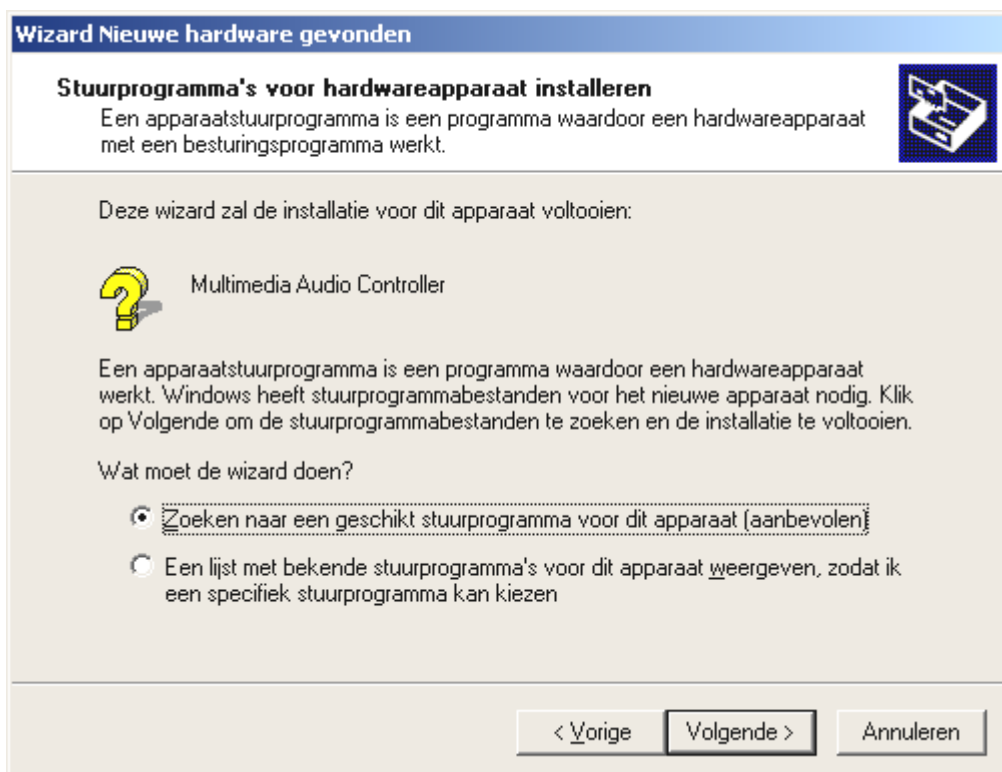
Wizard Nieuwe hardware gevonden

Stuurprogramma's voor hardwareapparaat installeren
Een apparaatstuurprogramma is een programma waardoor een hardwareapparaat met een besturingsprogramma werkt.

Deze wizard zal de installatie voor dit apparaat voltooien:

Multimedia Audio Controller

Een apparaatstuurprogramma is een programma waardoor een hardwareapparaat werkt. Windows heeft stuurprogrammabestanden voor het nieuwe apparaat nodig. Klik op Volgende om de stuurprogrammabestanden te zoeken en de installatie te voltooien.

Wat moet de wizard doen?

Zoeken naar een geschikt stuurprogramma voor dit apparaat (aanbevolen)

Een lijst met bekende stuurprogramma's voor dit apparaat weergeven, zodat ik een specifiek stuurprogramma kan kiezen

< Vorige | Volgende > | Annuleren